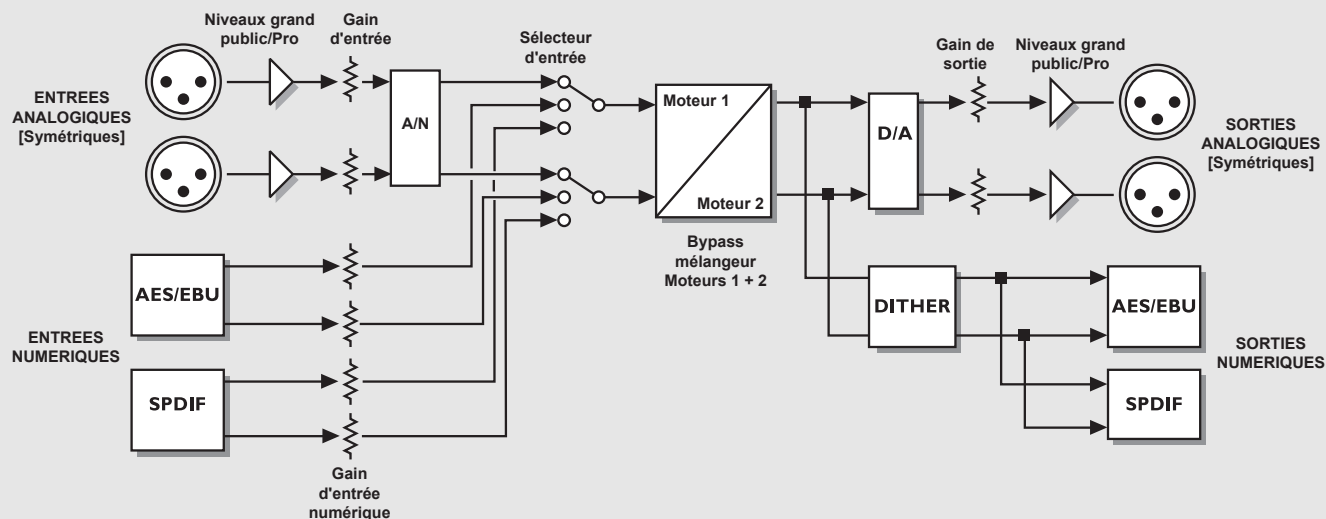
Niveaux grand public/Pro

Gain d'entrée

Sélecteur d'entrée

Gain de sortie

Niveaux grand public/Pro

ENTREES ANALOGIQUES [Symétriques]

A/N

Moteur 1

Moteur 2

D/A

SORTIES ANALOGIQUES [Symétriques]

Bypass mélangeur Moteurs 1 + 2

AES/EBU

DITHER

AES/EBU

ENTREES NUMERIQUES

SORTIES NUMERIQUES

SPDIF

SPDIF

Gain d'entrée numérique